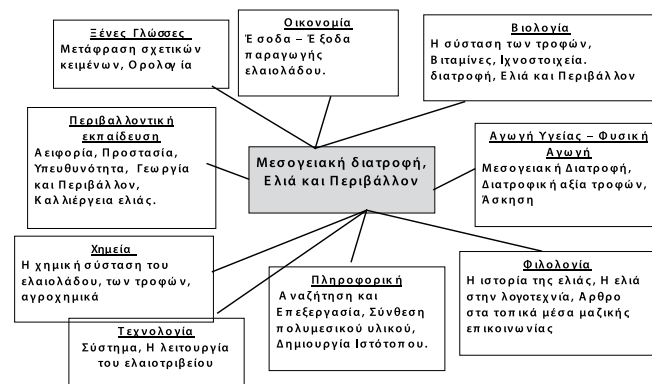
Ξένες Γλώσσες
Μετάφραση σχετικών κειμένων, Ορολογία

Οικονομία
Έσοδα – Έξοδα παραγωγής ελαιολάδου.

Βιολογία
Η σύσταση των τροφών, Βιταμίνες, Ιχνοστοιχεία. διατροφή, Ελιά και Περιβάλλον

Περιβαλλοντική εκπαίδευση
Αειφορία, Προστασία, Υπευθυνότητα, Γεωργία και Περιβάλλον, Καλλιέργεια ελιάς.

Μεσογειακή διατροφή, Ελιά και Περιβάλλον

Αγωγή Υγείας – Φυσική Αγωγή
Μεσογειακή Διατροφή, Διατροφική αξία τροφών, Άσκηση

Χημεία
Η χημική σύσταση του ελαιολάδου, των τροφών, αγροχημικά

Πληροφορική
Αναζήτηση και Επεξεργασία, Σύνθεση πολυμεσικού υλικού, Δημιουργία Ιστότοπου.

Φιλολογία
Η ιστορία της ελιάς, Η ελιά στην λογοτεχνία, Αρθρο στα τοπικά μέσα μαζικής επικοινωνίας

Τεχνολογία
Σύστημα, Η λειτουργία του ελαιοτριβείου